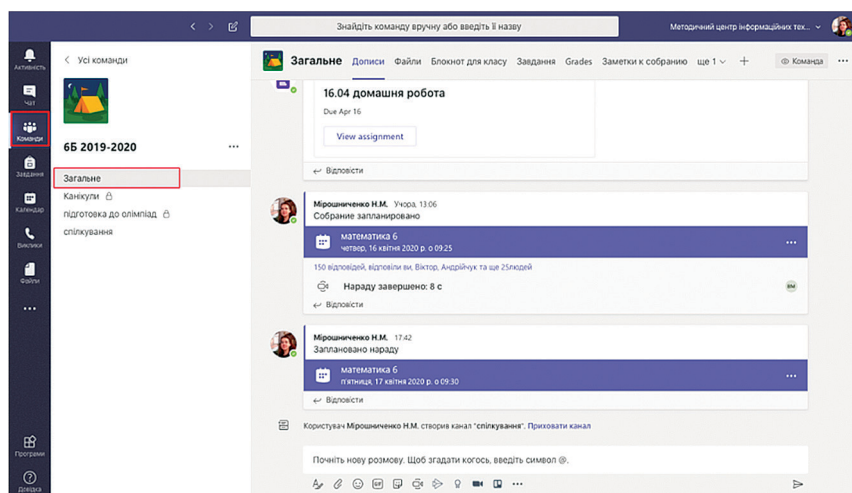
Знайдіть команду вручну або введіть її назву

Методичний центр інформаційних тех...

Активність

Чат

Команди

Завдання

Календар

Виклики

Файли

...

Програми

Довідка

< Усі команди

6Б 2019-2020

...

Загальне

Канікули

підготовка до олімпіад

спілкування

Загальне Дописи Файли Блокнот для класу Завдання Grades Заметки к собранию ще 1 +

Команда

16.04 домашня робота

Due Apr 16

View assignment

Відповісти

Мірошниченко Н.М. Учора, 13:06

Собрание запланировано

математика 6

четвер, 16 квітня 2020 р. о 09:25

...

150 відповідей, відповіли ви, Віктор, Андрійчук та ще 25людей

Нараду завершено: 8 с

ВМ

Відповісти

Мірошниченко Н.М. 17:42

Заплановано нараду

математика 6

п'ятниця, 17 квітня 2020 р. о 09:30

...

Відповісти

Користувач Мірошниченко Н.М. створив канал "спілкування". Приховати канал

Почніть нову розмову. Щоб згадати когось, введіть символ @.